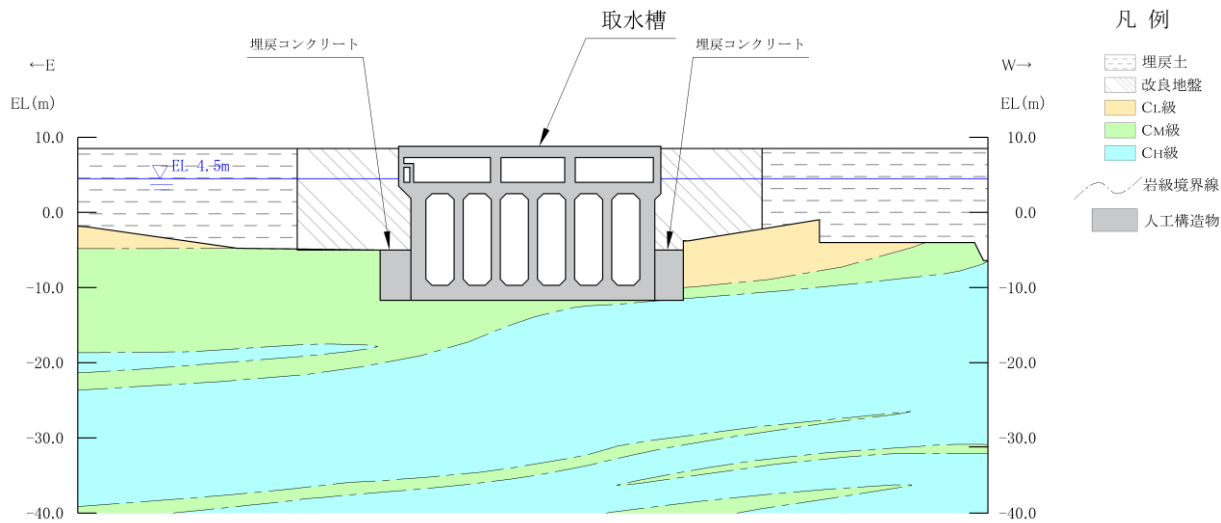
取水槽

埋戻コンクリート

埋戻コンクリート

凡 例

埋戻土
改良地盤
CL級
CM級
CH級
岩級境界線
人工構造物

←E

W→

EL(m)

EL(m)

EL 4.5m

10.0
0.0
-10.0
-20.0
-30.0
-40.0

10.0
0.0
-10.0
-20.0
-30.0
-40.0